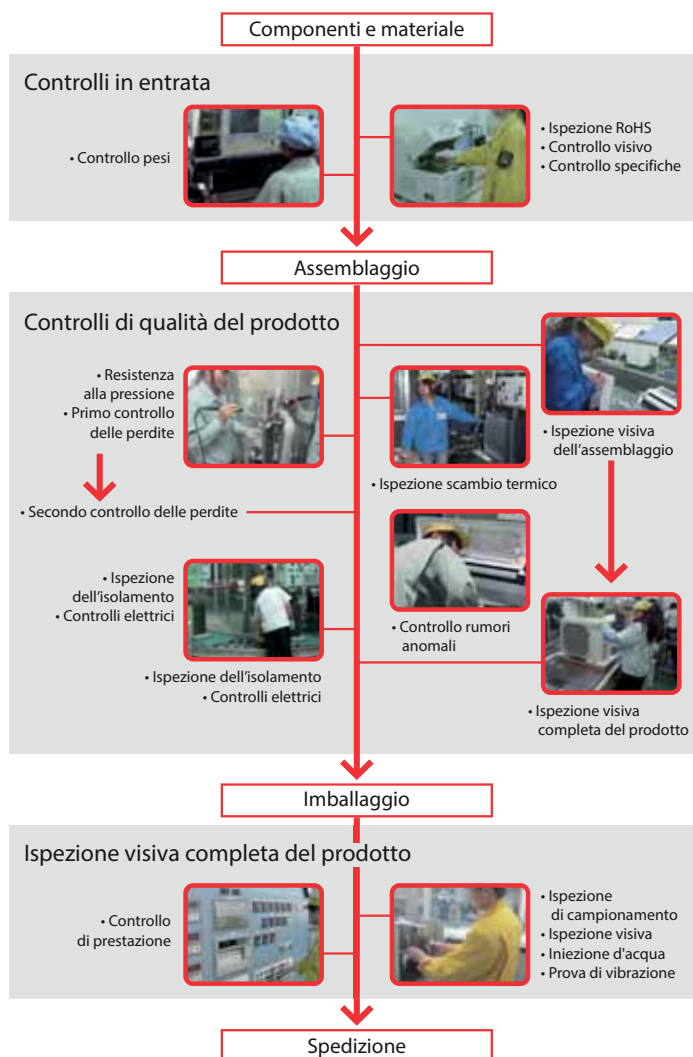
Componenti e materiale

Controlli in entrata

• Controllo pesi

• Ispezione RoHS
• Controllo visivo
• Controllo specifiche

Assemblaggio

Controlli di qualità del prodotto

• Resistenza alla pressione
• Primo controllo delle perdite

• Ispezione scambio termico

• Ispezione visiva dell'assemblaggio

• Secondo controllo delle perdite

• Ispezione dell'isolamento
• Controlli elettrici

• Controllo rumori anomali

• Ispezione dell'isolamento
• Controlli elettrici

• Ispezione visiva completa del prodotto

Imballaggio

Ispezione visiva completa del prodotto

• Controllo di prestazione

• Ispezione di campionamento
• Ispezione visiva
• Iniezione d'acqua
• Prova di vibrazione

Spedizione